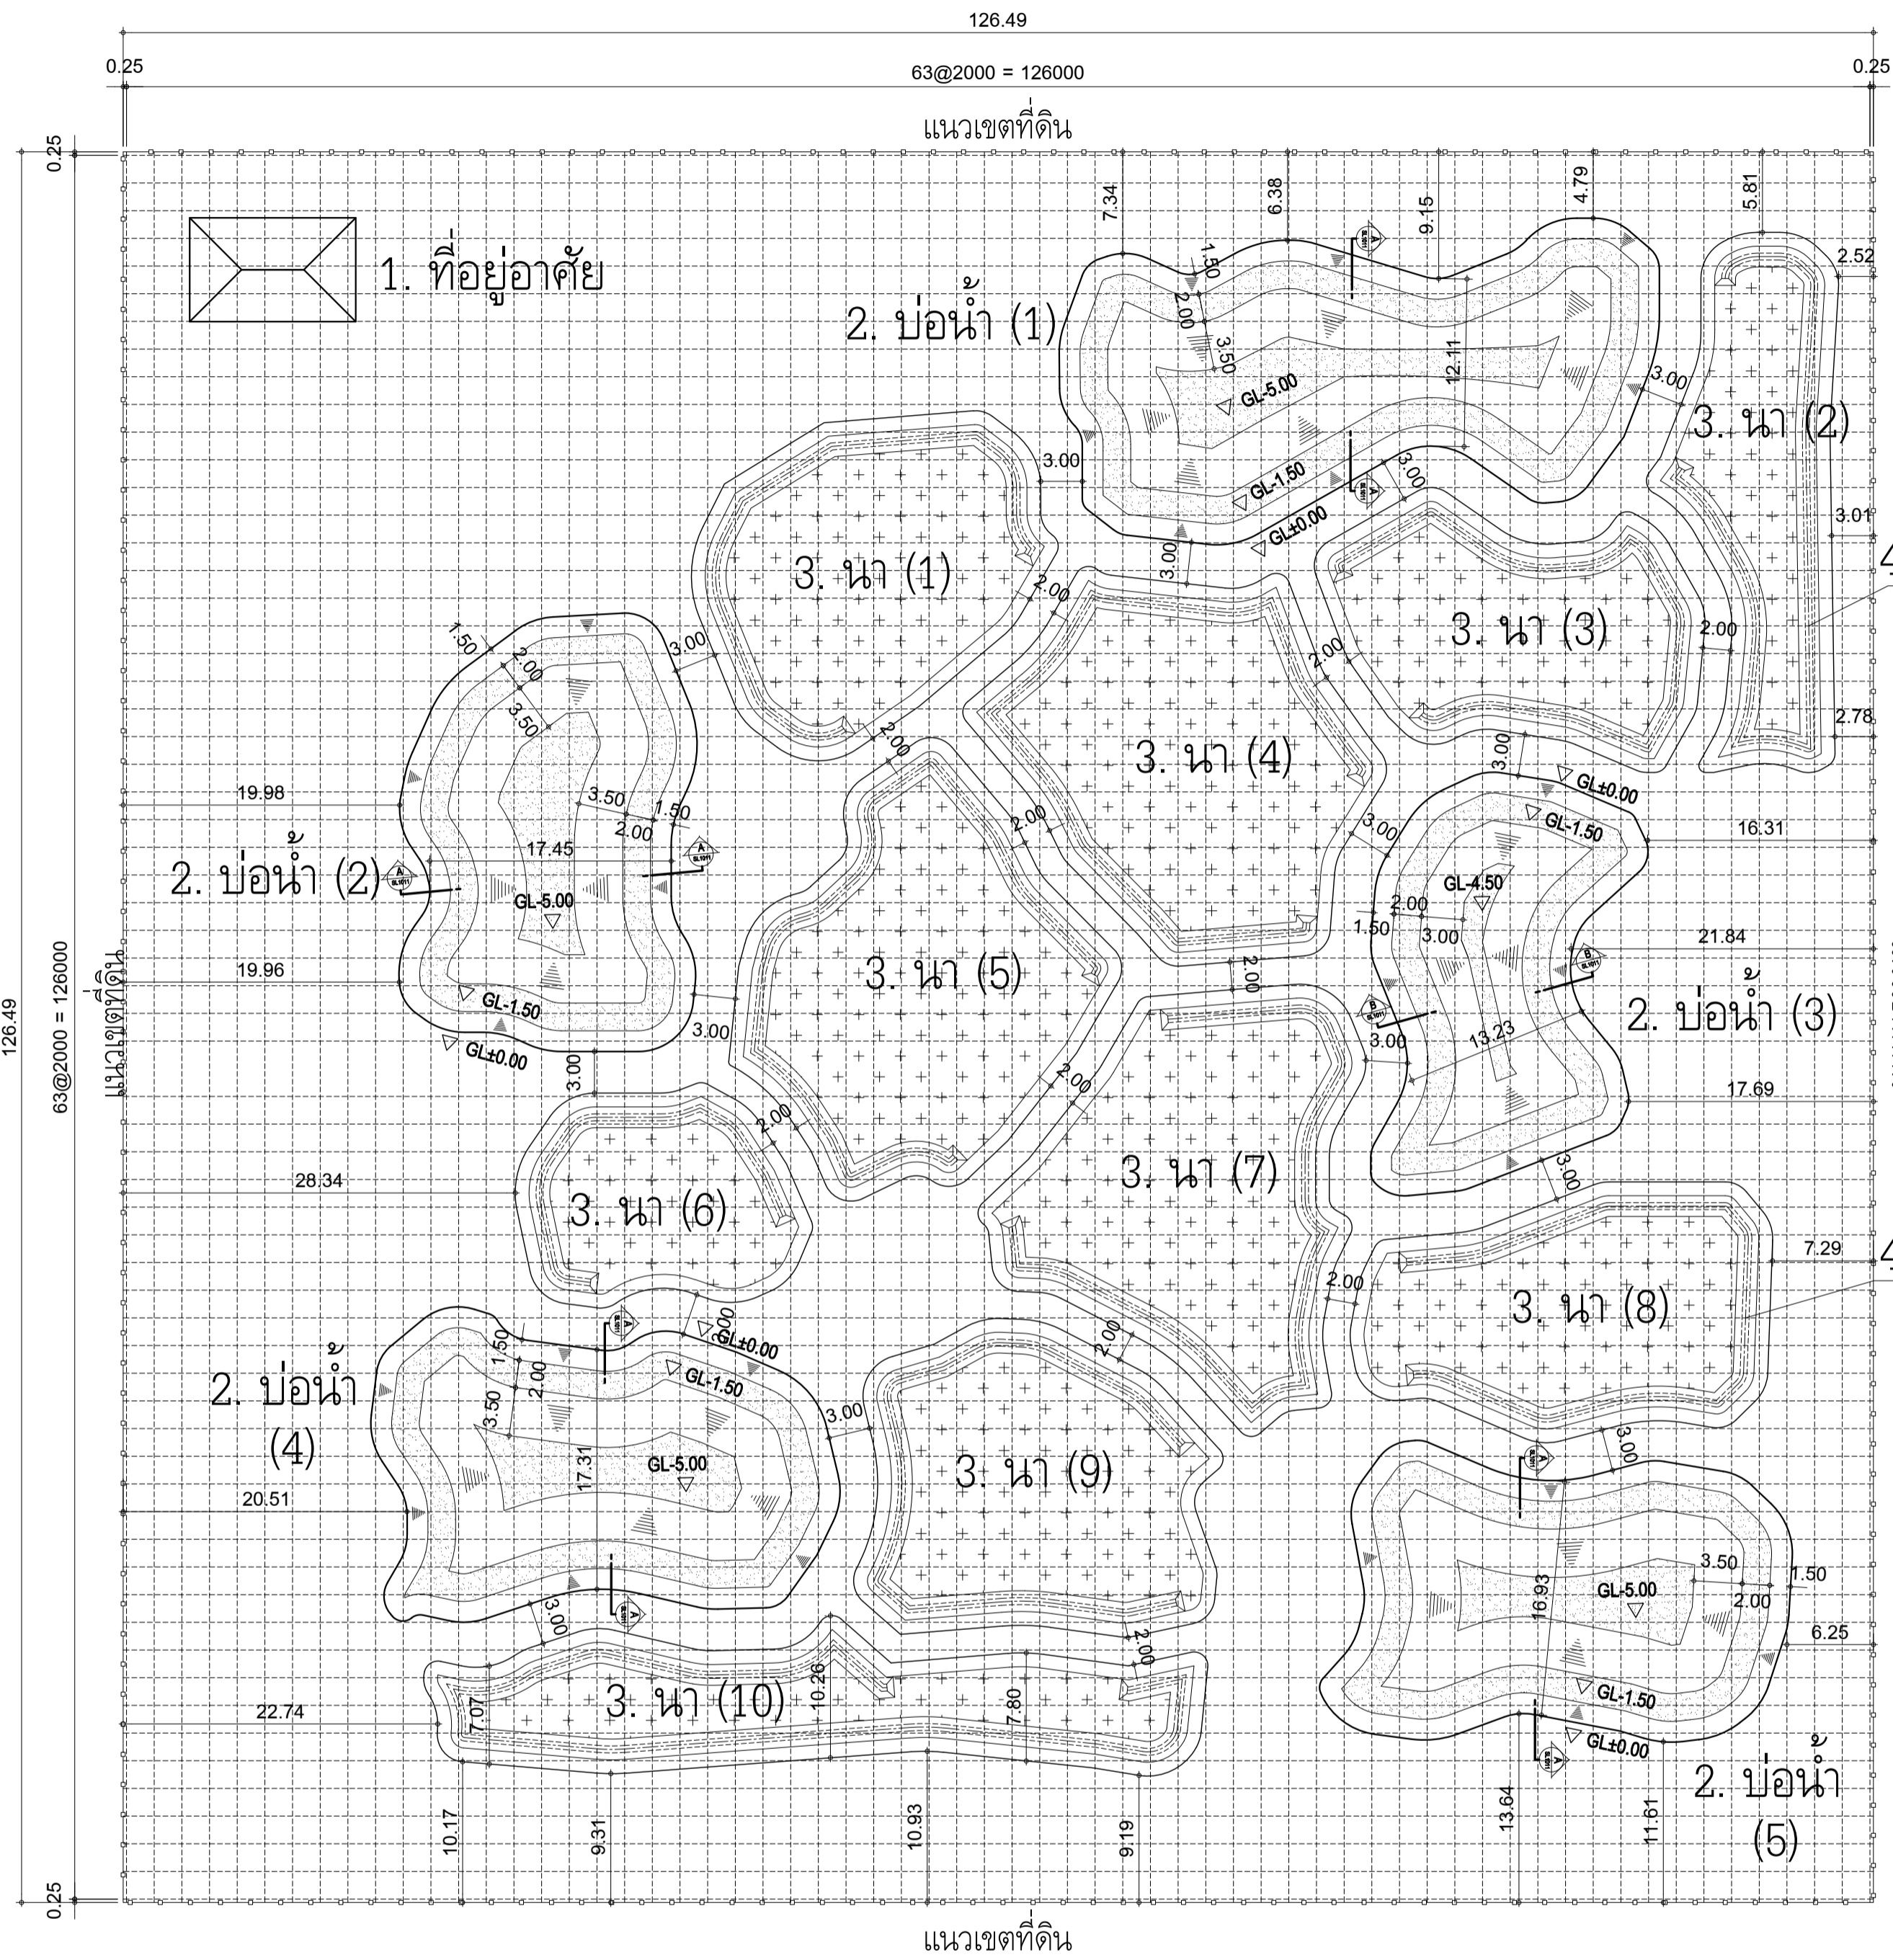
126.49

0.25

63@2000 = 126000

0.25

แนวเขตที่ดิน

0.25

1. ที่อยู่อาศัย

2. บ่อน้ำ (1)

7.34
6.38
9.15
4.79
5.81
2.52
1.50
2.00
3.50
12.11
GL-5.00
3.00
GL-1.50
GL±0.00
3.00
3.00
3. นา (2)
3.01

3. นา (1)
2.00
3.00
3. นา (3)
2.00
2.00
2.78

1.50
2.00
3.50
3.00
2.00
3. นา (4)
3.00
GL±0.00
GL-1.50

19.98
3.50
1.50
2.00
17.45
2.00
16.31
2. บ่อน้ำ (2)
GL-5.00
GL-4.50
2.00
1.50
3.00
21.84
19.96
3. นา (5)
2.00
GL-1.50
3.00
2. บ่อน้ำ (3)
GL±0.00
3.00
13.23
3.00
2.00
17.69
126.49
63@2000 = 126000
แนวเขตที่ดิน

28.34
2.00
3. นา (6)
3. นา (7)
3.00
7.29
2.00
3. นา (8)
1.50
2.00
GL±0.00
2.00
3.00
2. บ่อน้ำ
(4)
3.50
GL-1.50
3.00
3.00
17.31
GL-5.00
3. นา (9)
20.51
3.50
1.50
GL-5.00
16.93
2.00
3.00
6.25
2.00
3. นา (10)
7.07
10.26
7.80
22.74
GL-1.50
GL±0.00
2. บ่อน้ำ
(5)
10.17
9.31
10.93
9.19
13.64
11.61
0.25
แนวเขตที่ดิน